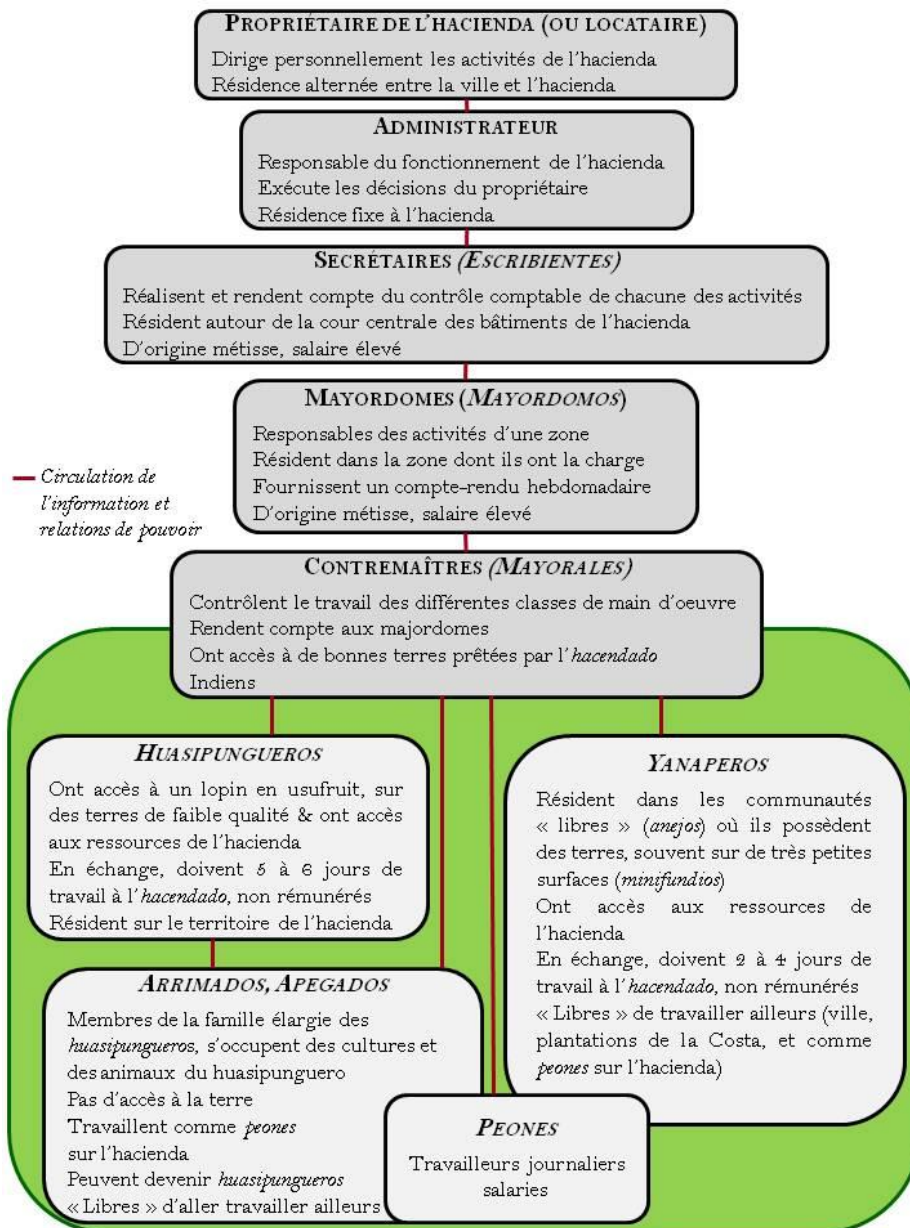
PROPRIÉTAIRE DE L'HACIENDA (OU LOCATAIRE)
Dirige personnellement les activités de l'hacienda
Résidence alternée entre la ville et l'hacienda

ADMINISTRATEUR
Responsable du fonctionnement de l'hacienda
Exécute les décisions du propriétaire
Résidence fixe à l'hacienda

SECRÉTAIRES (ESCRIBIENTES)
Réalisent et rendent compte du contrôle comptable de chacune des activités
Résident autour de la cour centrale des bâtiments de l'hacienda
D'origine métisse, salaire élevé

MAYORDOMES (MAYORDOMOS)
Responsables des activités d'une zone
Résident dans la zone dont ils ont la charge
Fournissent un compte-rendu hebdomadaire
D'origine métisse, salaire élevé

Circulation de l'information et relations de pouvoir

CONTREMAÎTRES (MAYORALES)
Contrôlent le travail des différentes classes de main d'oeuvre
Rendent compte aux majordomes
Ont accès à de bonnes terres prêtées par l'hacendado
Indiens

HUASIPUNGUEROS
Ont accès à un lopin en usufruit, sur des terres de faible qualité & ont accès aux ressources de l'hacienda
En échange, doivent 5 à 6 jours de travail à l'hacendado, non rémunérés
Résident sur le territoire de l'hacienda

YANAPEROS
Résident dans les communautés « libres » (anejos) où ils possèdent des terres, souvent sur de très petites surfaces (minifundios)
Ont accès aux ressources de l'hacienda
En échange, doivent 2 à 4 jours de travail à l'hacendado, non rémunérés
« Libres » de travailler ailleurs (ville, plantations de la Costa, et comme peones sur l'hacienda)

ARRIMADOS, APEGADOS
Membres de la famille élargie des huasipungueros, s'occupent des cultures et des animaux du huasipunguero
Pas d'accès à la terre
Travaillent comme peones sur l'hacienda
Peuvent devenir huasipungueros
« Libres » d'aller travailler ailleurs

PEONES
Travailleurs journaliers salaries